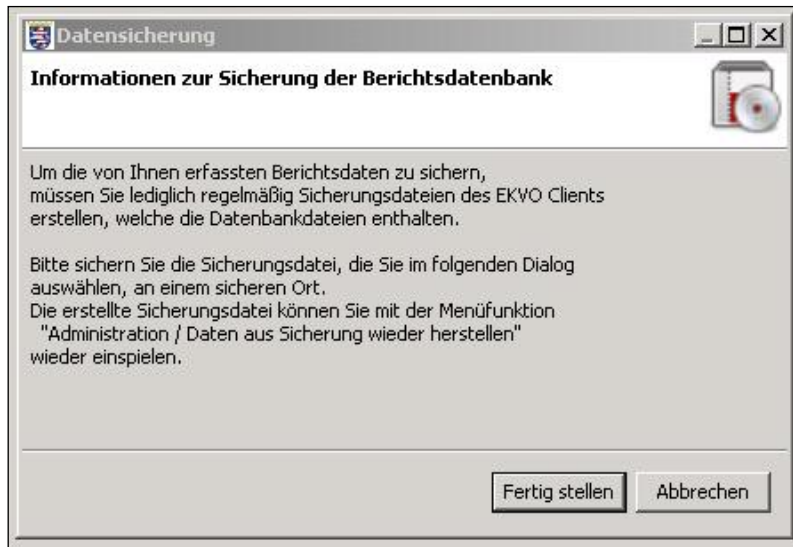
Datensicherung

Informationen zur Sicherung der Berichtsdatenbank

Um die von Ihnen erfassten Berichtsdaten zu sichern, müssen Sie lediglich regelmäßig Sicherungsdateien des EKVO Clients erstellen, welche die Datenbankdateien enthalten.

Bitte sichern Sie die Sicherungsdatei, die Sie im folgenden Dialog auswählen, an einem sicheren Ort.
Die erstellte Sicherungsdatei können Sie mit der Menüfunktion "Administration / Daten aus Sicherung wieder herstellen" wieder einspielen.

Fertig stellen
Abbrechen